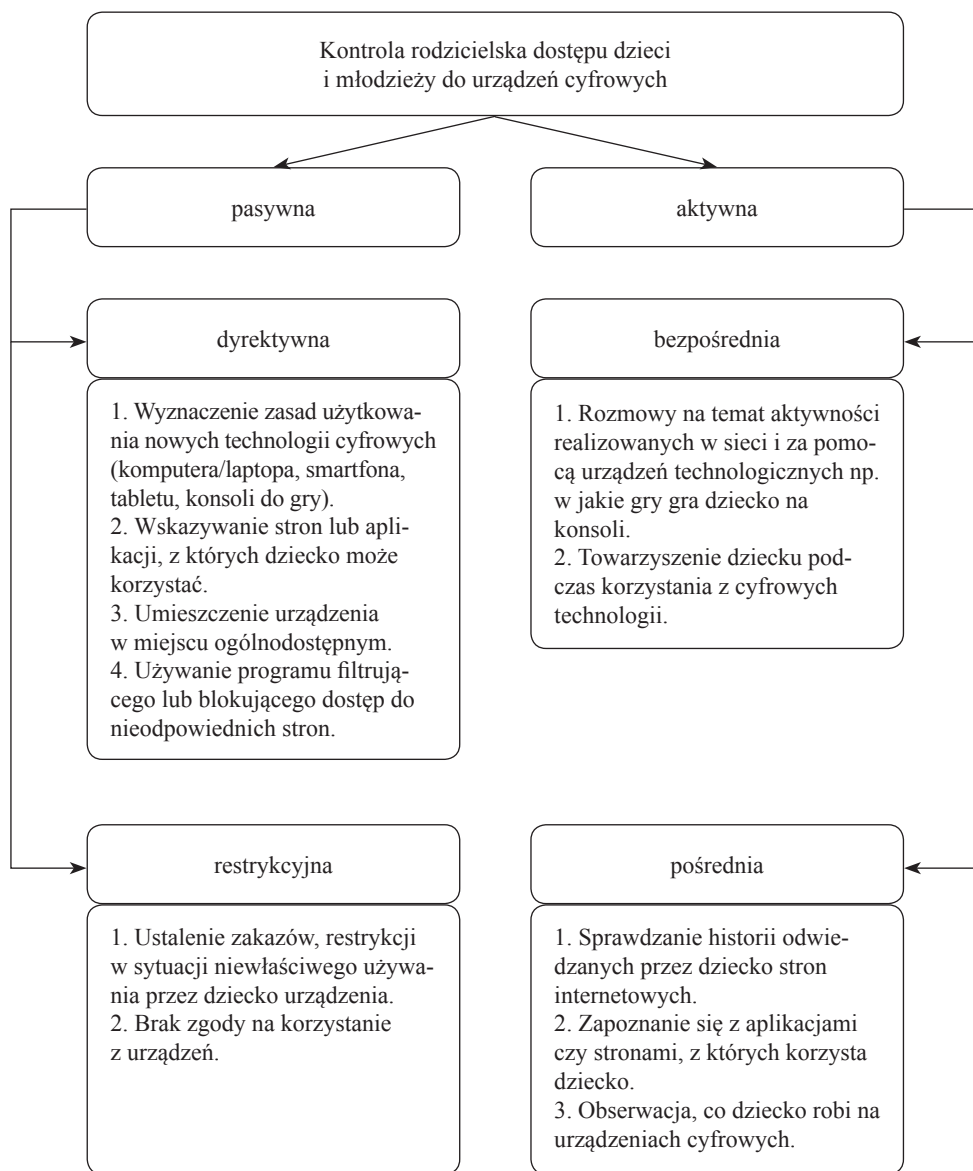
Kontrola rodzicielska dostępu dzieci i młodzieży do urządzeń cyfrowych

pasywna

aktywna

dyrektywna

1. Wyznaczenie zasad użytkowania nowych technologii cyfrowych (komputera/laptopa, smartfona, tabletu, konsoli do gry).
2. Wskazywanie stron lub aplikacji, z których dziecko może korzystać.
3. Umieszczenie urządzenia w miejscu ogólnodostępnym.
4. Używanie programu filtrującego lub blokującego dostęp do nieodpowiednich stron.

bezpośrednia

1. Rozmowy na temat aktywności realizowanych w sieci i za pomocą urządzeń technologicznych np. w jakie gry gra dziecko na konsoli.
2. Towarzyszenie dziecku podczas korzystania z cyfrowych technologii.

restrykcyjna

1. Ustalenie zakazów, restrykcji w sytuacji niewłaściwego używania przez dziecko urządzenia.
2. Brak zgody na korzystanie z urządzeń.

pośrednia

1. Sprawdzanie historii odwiedzanych przez dziecko stron internetowych.
2. Zapoznanie się z aplikacjami czy stronami, z których korzysta dziecko.
3. Obserwacja, co dziecko robi na urządzeniach cyfrowych.